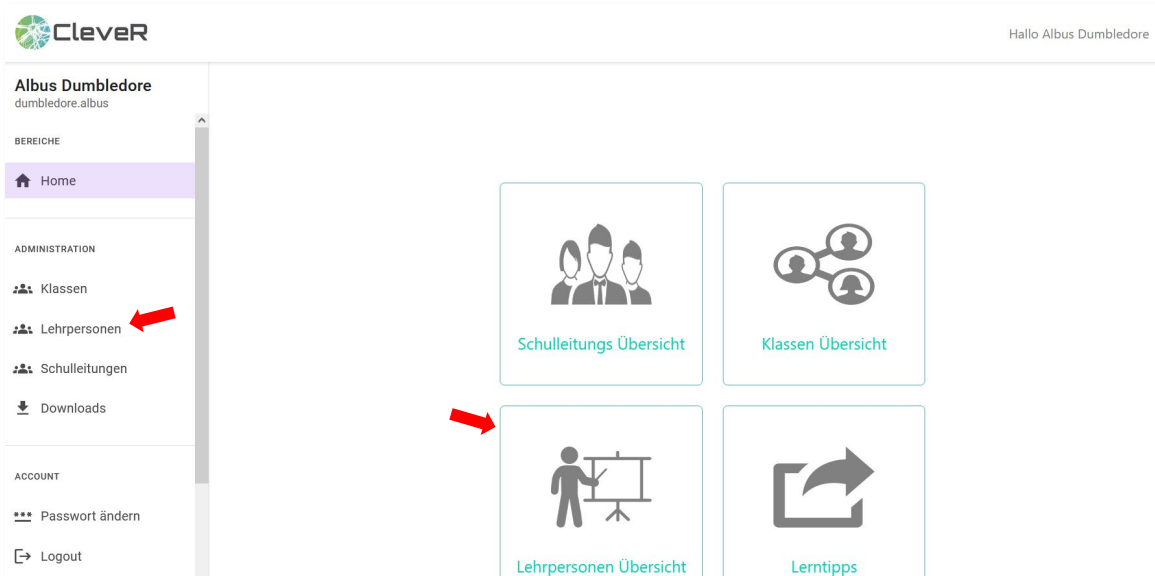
CleveR

Hallo Albus Dumbledore

Albus Dumbledore
dumbledore.albus

BEREICHE

Home

ADMINISTRATION

Klassen

Lehrpersonen

Schulleitungen

Downloads

ACCOUNT

Passwort ändern

Logout

Schulleitungs Übersicht

Klassen Übersicht

Lehrpersonen Übersicht

Lerntipps